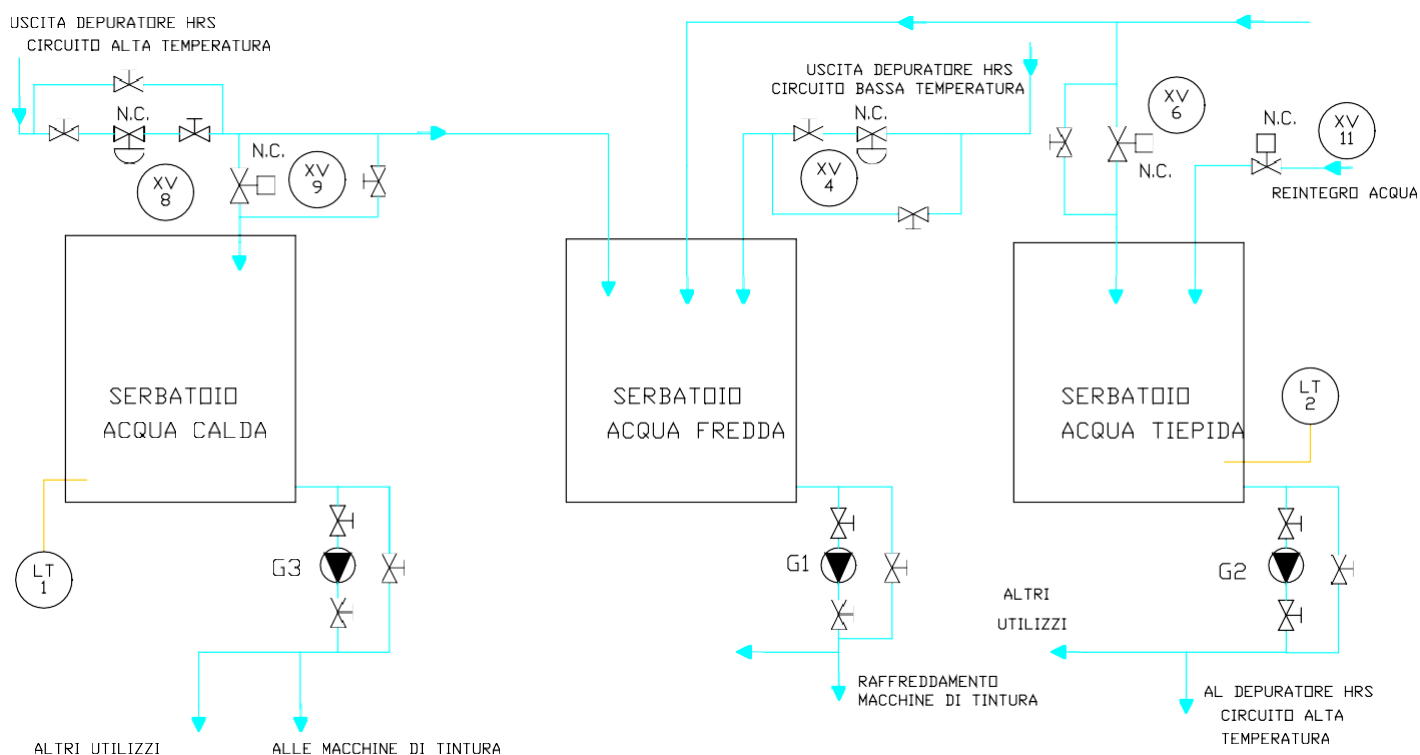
USCITA DEPURATORE HRS
CIRCUITO ALTA TEMPERATURA

N.C.

XV 8

N.C.

XV 9

USCITA DEPURATORE HRS
CIRCUITO BASSA TEMPERATURA

N.C.

XV 4

XV 6

N.C.

N.C.

XV 11

REINTEGRO ACQUA

SERBATOIO
ACQUA CALDA

SERBATOIO
ACQUA FREDDA

SERBATOIO
ACQUA TIEPIDA

LT 2

LT 1

G3

G1

G2

ALTRI
UTILIZZI

RAFFREDDAMENTO
MACCHINE DI TINTURA

AL DEPURATORE HRS
CIRCUITO ALTA
TEMPERATURA

ALTRI UTILIZZI

ALLE MACCHINE DI TINTURA